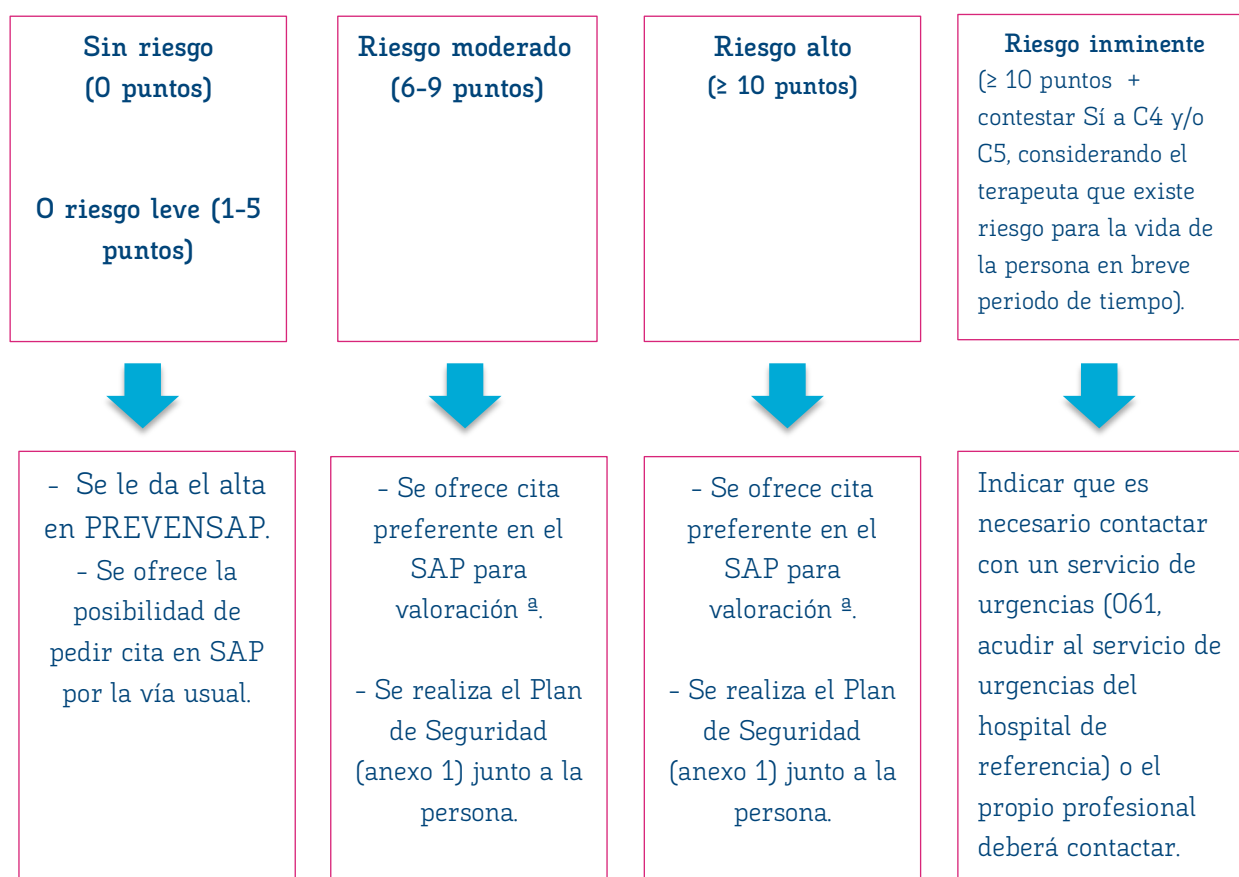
Sin riesgo (0 puntos)

O riesgo leve (1-5 puntos)

Riesgo moderado (6-9 puntos)

Riesgo alto (≥ 10 puntos)

Riesgo inminente (≥ 10 puntos + contestar Sí a C4 y/o C5, considerando el terapeuta que existe riesgo para la vida de la persona en breve periodo de tiempo).

- Se le da el alta en PREVENSAP.
- Se ofrece la posibilidad de pedir cita en SAP por la vía usual.

- Se ofrece cita preferente en el SAP para valoración ª.

- Se realiza el Plan de Seguridad (anexo 1) junto a la persona.

- Se ofrece cita preferente en el SAP para valoración ª.

- Se realiza el Plan de Seguridad (anexo 1) junto a la persona.

Indicar que es necesario contactar con un servicio de urgencias (061, acudir al servicio de urgencias del hospital de referencia) o el propio profesional deberá contactar.